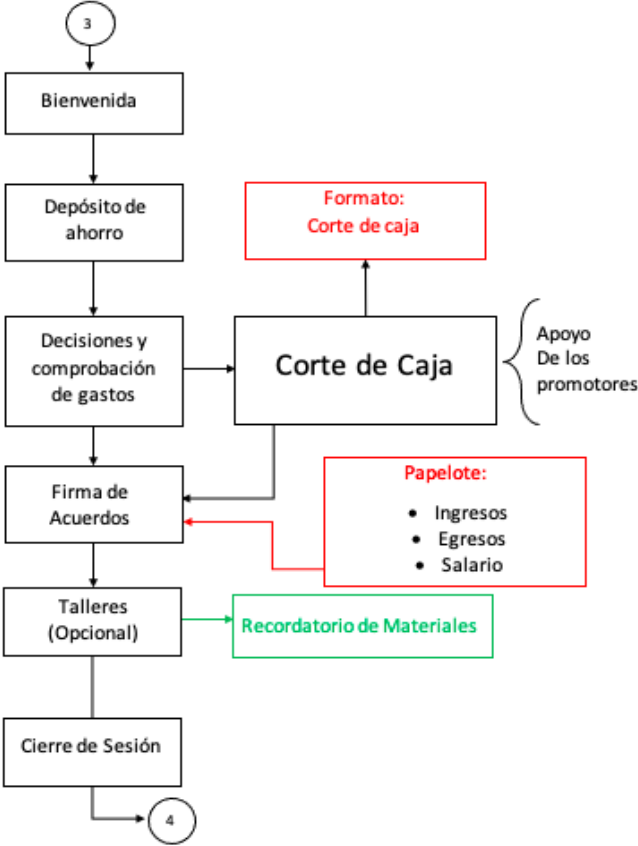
3

Bienvenida

Depósito de ahorro

Decisiones y comprobación de gastos

Corte de Caja

Formato:
Corte de caja

Apoyo
De los
promotores

Firma de Acuerdos

Papelote:
• Ingresos
• Egresos
• Salario

Talleres (Opcional)

Recordatorio de Materiales

Cierre de Sesión

4